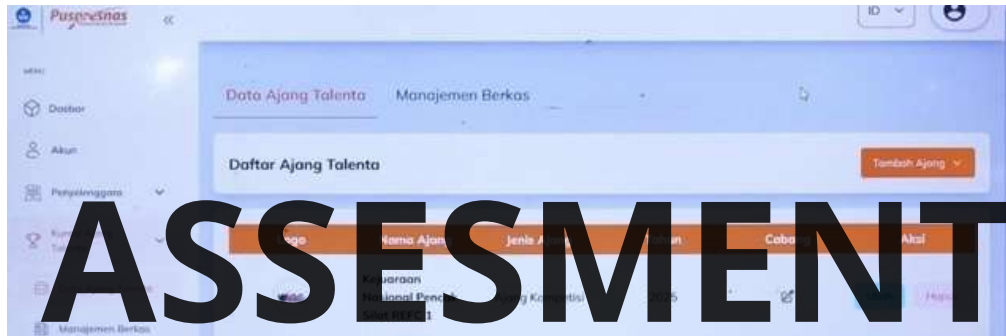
Puspresnas

«

ID

MENU

Dasbor

Akun

Penyelenggara

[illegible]

Manajemen Berkas

Data Ajang Talenta

Manajemen Berkas

Daftar Ajang Talenta

Tambah Ajang

Logo

Nama Ajang

Jenis Ajang

Tahun

Cabang

Aksi

Kejuaraan Nasional Pencak Silat REFC 1

Ajang Kompetisi

2025

Hapus

ASSESMENT